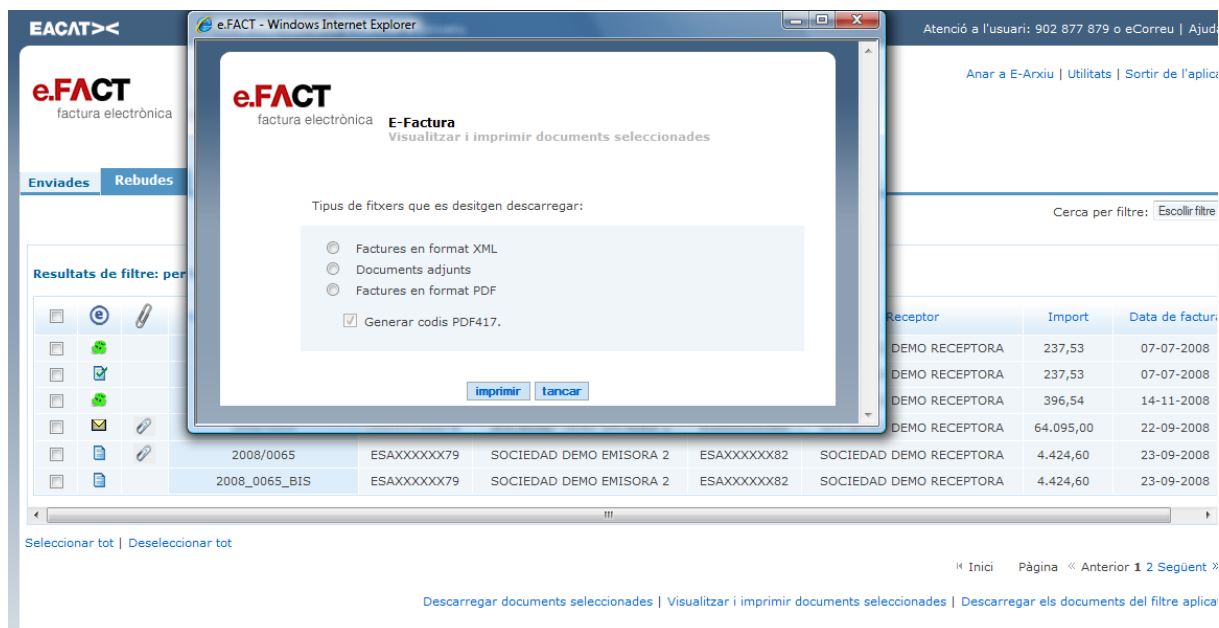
EACAT><

e.FACT - Windows Internet Explorer

Atenció a l'usuari: 902 877 879 o eCorreu | Ajuda

e.FACT
factura electrònica

Anar a E-Arxiu | Utilitats | Sortir de l'aplica

Enviades Rebudes

Cerca per filtre: Escollir filtre

Resultats de filtre: per

e.FACT
factura electrònica

E-Factura
Visualitzar i imprimir documents seleccionades

Tipus de fitxers que es desitgen descarregar:

Factures en format XML
Documents adjunts
Factures en format PDF
Generar codis PDF417.

imprimir tancar

| | | | | | | Receptor | Import | Data de factura |
|---|---|---|---|---|---|---|---|---|
| | | | | | | DEMO RECEPTORA | 237,53 | 07-07-2008 |
| | | | | | | DEMO RECEPTORA | 237,53 | 07-07-2008 |
| | | | | | | DEMO RECEPTORA | 396,54 | 14-11-2008 |
| | | | | | | DEMO RECEPTORA | 64.095,00 | 22-09-2008 |
| | | | 2008/0065 | ESAXXXXXX79 | SOCIEDAD DEMO EMISORA 2 | ESAXXXXXX82 SOCIEDAD DEMO RECEPTORA | 4.424,60 | 23-09-2008 |
| | | | 2008_0065_BIS | ESAXXXXXX79 | SOCIEDAD DEMO EMISORA 2 | ESAXXXXXX82 SOCIEDAD DEMO RECEPTORA | 4.424,60 | 23-09-2008 |

Seleccionar tot | Deseleccionar tot

Inici Pàgina « Anterior 1 2 Següent »

Descarregar documents seleccionades | Visualitzar i imprimir documents seleccionades | Descarregar els documents del filtre aplica